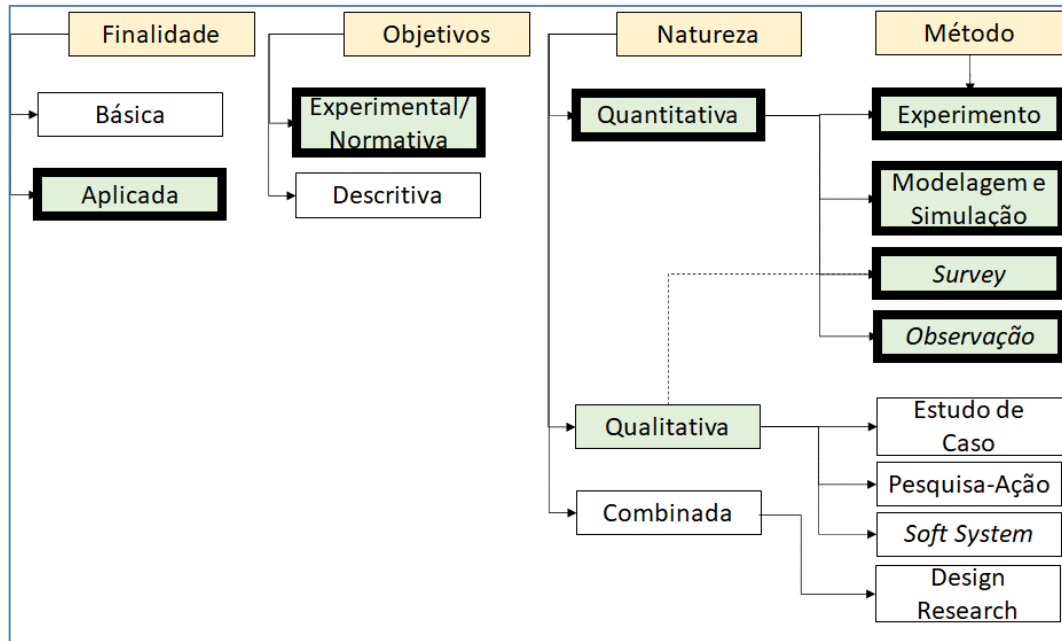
Finalidade

Básica

Aplicada

Objetivos

Experimental/ Normativa

Descritiva

Natureza

Quantitativa

Qualitativa

Combinada

Método

Experimento

Modelagem e Simulação

*Survey*

*Observação*

Estudo de Caso

Pesquisa-Ação

*Soft System*

Design Research